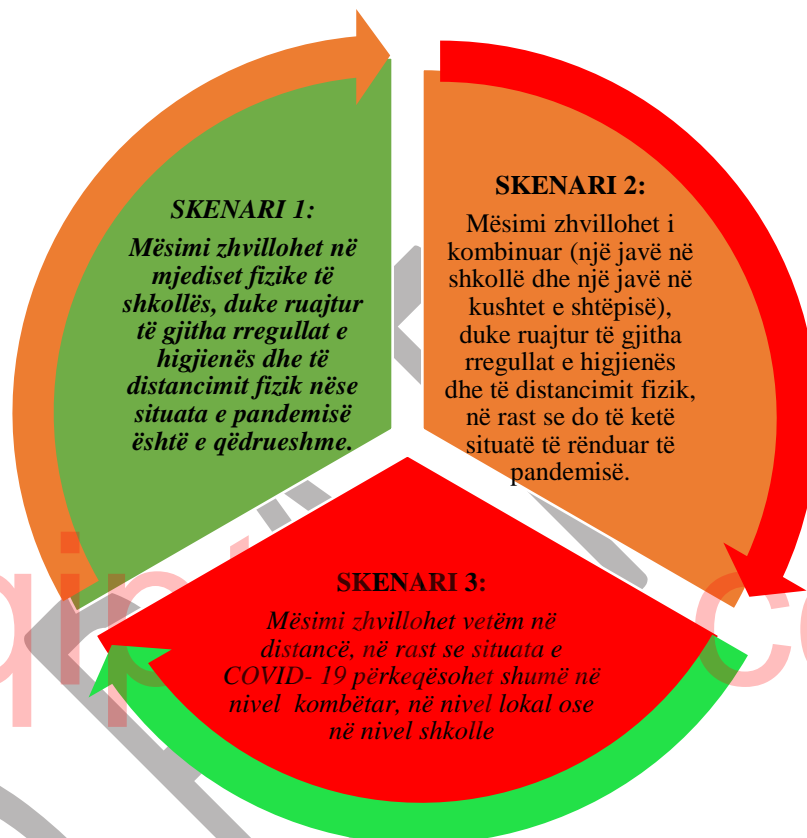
SKENARI 1:

Mësimi zhvillohet në mjediset fizike të shkollës, duke ruajtur të gjitha rregullat e higjienës dhe të distancimit fizik nëse situata e pandemisë është e qëdrueshme.

SKENARI 2:

Mësimi zhvillohet i kombinuar (një javë në shkollë dhe një javë në kushtet e shtëpisë), duke ruajtur të gjitha rregullat e higjienës dhe të distancimit fizik, në rast se do të ketë situatë të rënduar të pandemisë.

SKENARI 3:

Mësimi zhvillohet vetëm në distancë, në rast se situata e COVID- 19 përkeqësohet shumë në nivel kombëtar, në nivel lokal ose në nivel shkolle